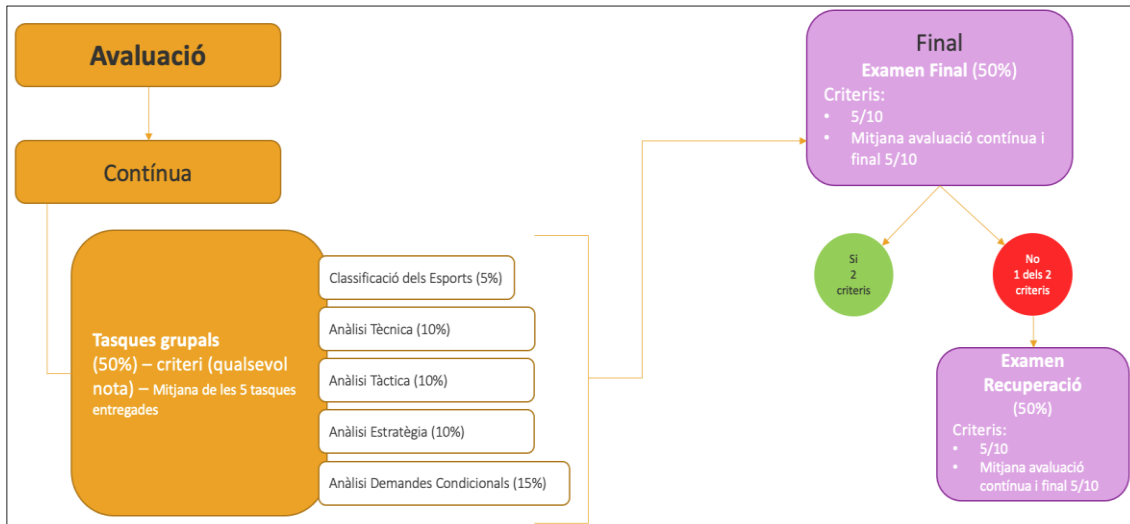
Avaluació

Contínua

Tasques grupals (50%) – criteri (qualsevol nota) – Mitjana de les 5 tasques entregades

Classificació dels Esports (5%)

Anàlisi Tècnica (10%)

Anàlisi Tàctica (10%)

Anàlisi Estratègia (10%)

Anàlisi Demandes Condicionals (15%)

Final
Examen Final (50%)
Criteris:
• 5/10
• Mitjana avaluació contínua i final 5/10

Si 2 criteris

No 1 dels 2 criteris

Examen Recuperació (50%)
Criteris:
• 5/10
• Mitjana avaluació contínua i final 5/10